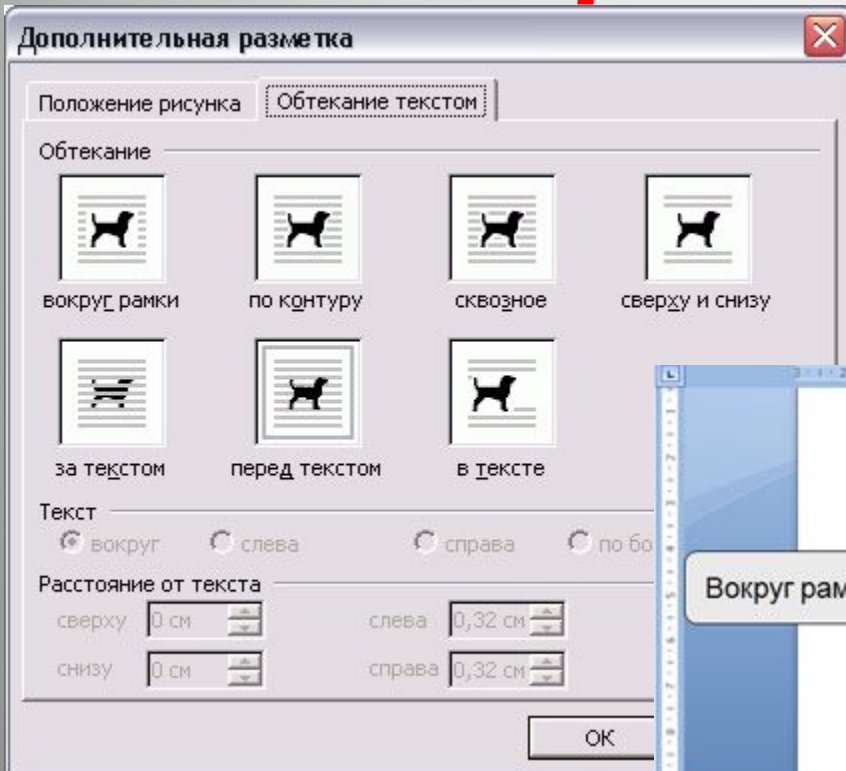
Дополнительная разметка

Положение рисунка
Обтекание текстом

Обтекание

вокруг рамки
по контуру
сквозное
сверху и снизу

за текстом
перед текстом
в тексте

Текст
вокруг
слева
справа
по бо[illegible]

Расстояние от текста
сверху 0 см
снизу 0 см
слева 0,32 см
справа 0,32 см

ОК

Вокруг рам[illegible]